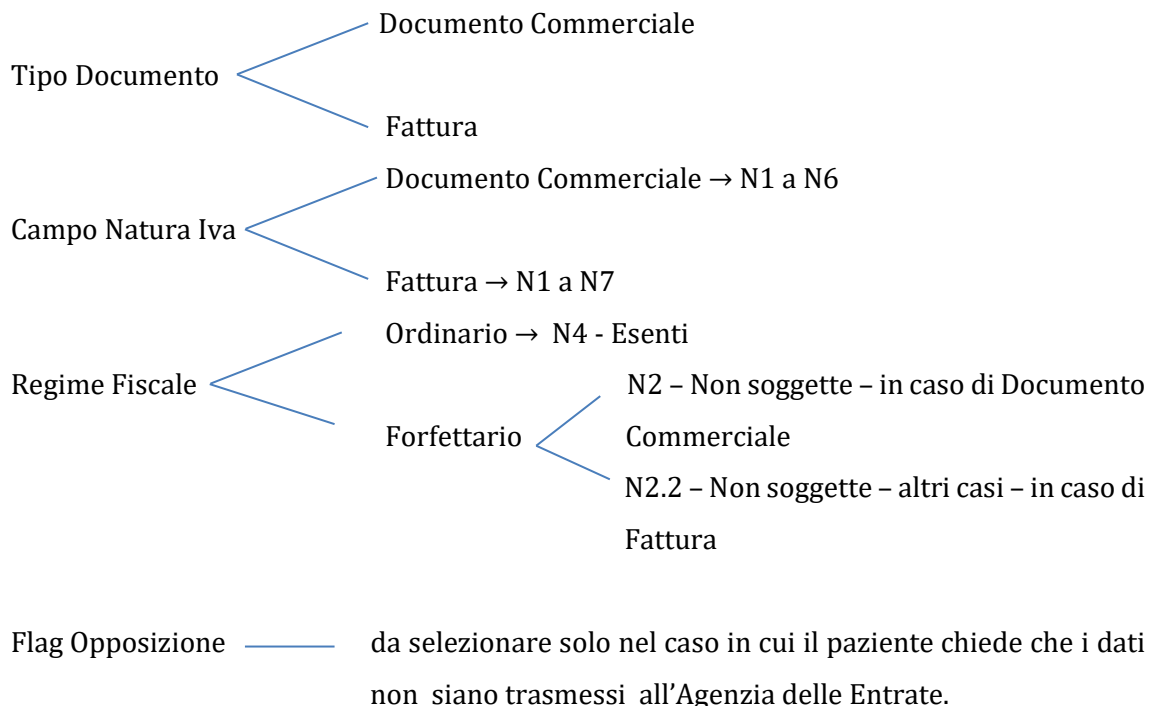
Tipo Documento

Documento Commerciale

Fattura

Campo Natura Iva

Documento Commerciale → N1 a N6

Fattura → N1 a N7

Regime Fiscale

Ordinario → N4 - Esenti

Forfettario

N2 – Non soggette – in caso di Documento Commerciale

N2.2 – Non soggette – altri casi – in caso di Fattura

Flag Opposizione

da selezionare solo nel caso in cui il paziente chiede che i dati non siano trasmessi all'Agenzia delle Entrate.